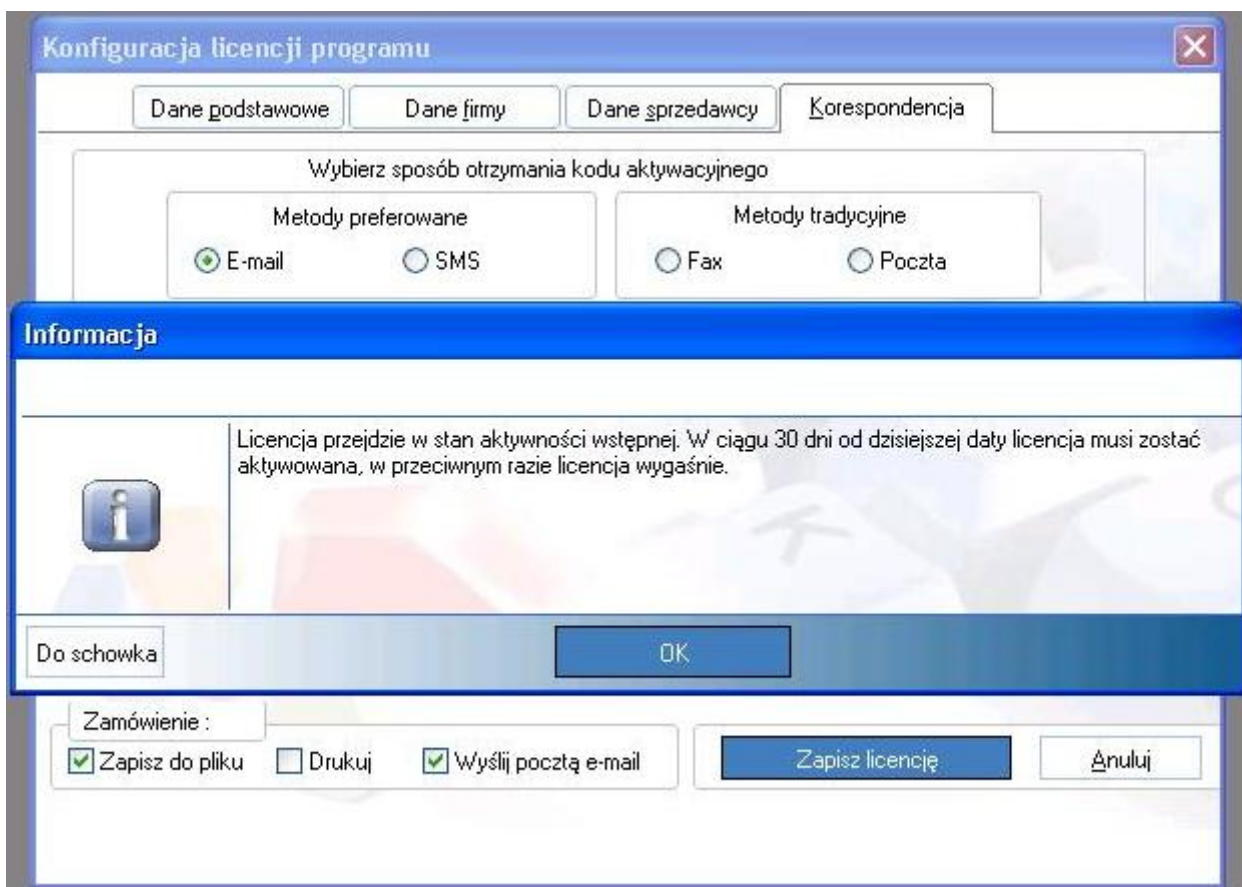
Konfiguracja licencji programu

Dane podstawowe | Dane firmy | Dane sprzedawcy | Korespondencja

Wybierz sposób otrzymania kodu aktywacyjnego

Metody preferowane
E-mail
SMS

Metody tradycyjne
Fax
Poczta

Informacja

Licencja przejdzie w stan aktywności wstępnej. W ciągu 30 dni od dzisiejszej daty licencja musi zostać aktywowana, w przeciwnym razie licencja wygaśnie.

Do schowka

OK

Zamówienie :
Zapisz do pliku
Drukuj
Wyślij pocztą e-mail

Zapisz licencję

Anuluj